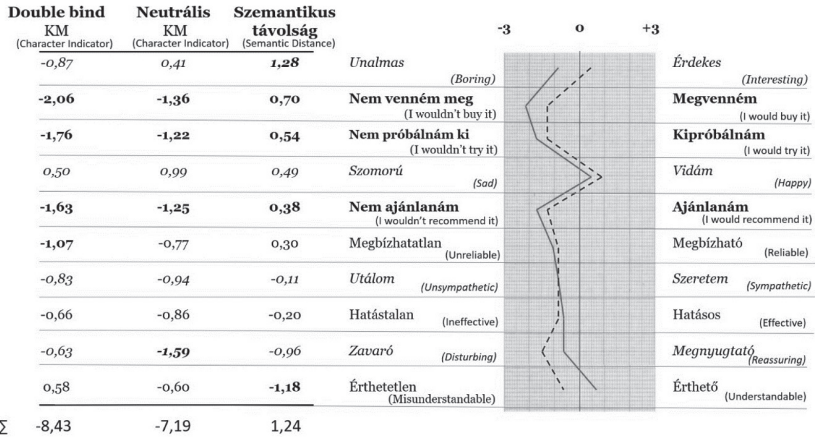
| Double bind KM (Character Indicator) | Neutrális KM (Character Indicator) | Szemantikus távolság (Semantic Distance) | | -3 0 +3 | |
|---|---|---|---|---|---|
| -0,87 | 0,41 | 1,28 | Unalmas (Boring) | | Érdekes (Interesting) |
| -2,06 | -1,36 | 0,70 | Nem venném meg (I wouldn't buy it) | | Megvenném (I would buy it) |
| -1,76 | -1,22 | 0,54 | Nem próbálnám ki (I wouldn't try it) | | Kipróbálnám (I would try it) |
| 0,50 | 0,99 | 0,49 | Szomorú (Sad) | | Vidám (Happy) |
| -1,63 | -1,25 | 0,38 | Nem ajánlanám (I wouldn't recommend it) | | Ajánlanám (I would recommend it) |
| -1,07 | -0,77 | 0,30 | Megbízhatatlan (Unreliable) | | Megbízható (Reliable) |
| -0,83 | -0,94 | -0,11 | Utálom (Unsympathetic) | | Szeretem (Sympathetic) |
| -0,66 | -0,86 | -0,20 | Hatástalan (Ineffective) | | Hatásos (Effective) |
| -0,63 | -1,59 | -0,96 | Zavaró (Disturbing) | | Megnyugtató (Reassuring) |
| 0,58 | -0,60 | -1,18 | Érthetetlen (Misunderstandable) | | Érthető (Understandable) |
| ∑ -8,43 | -7,19 | 1,24 | | | |